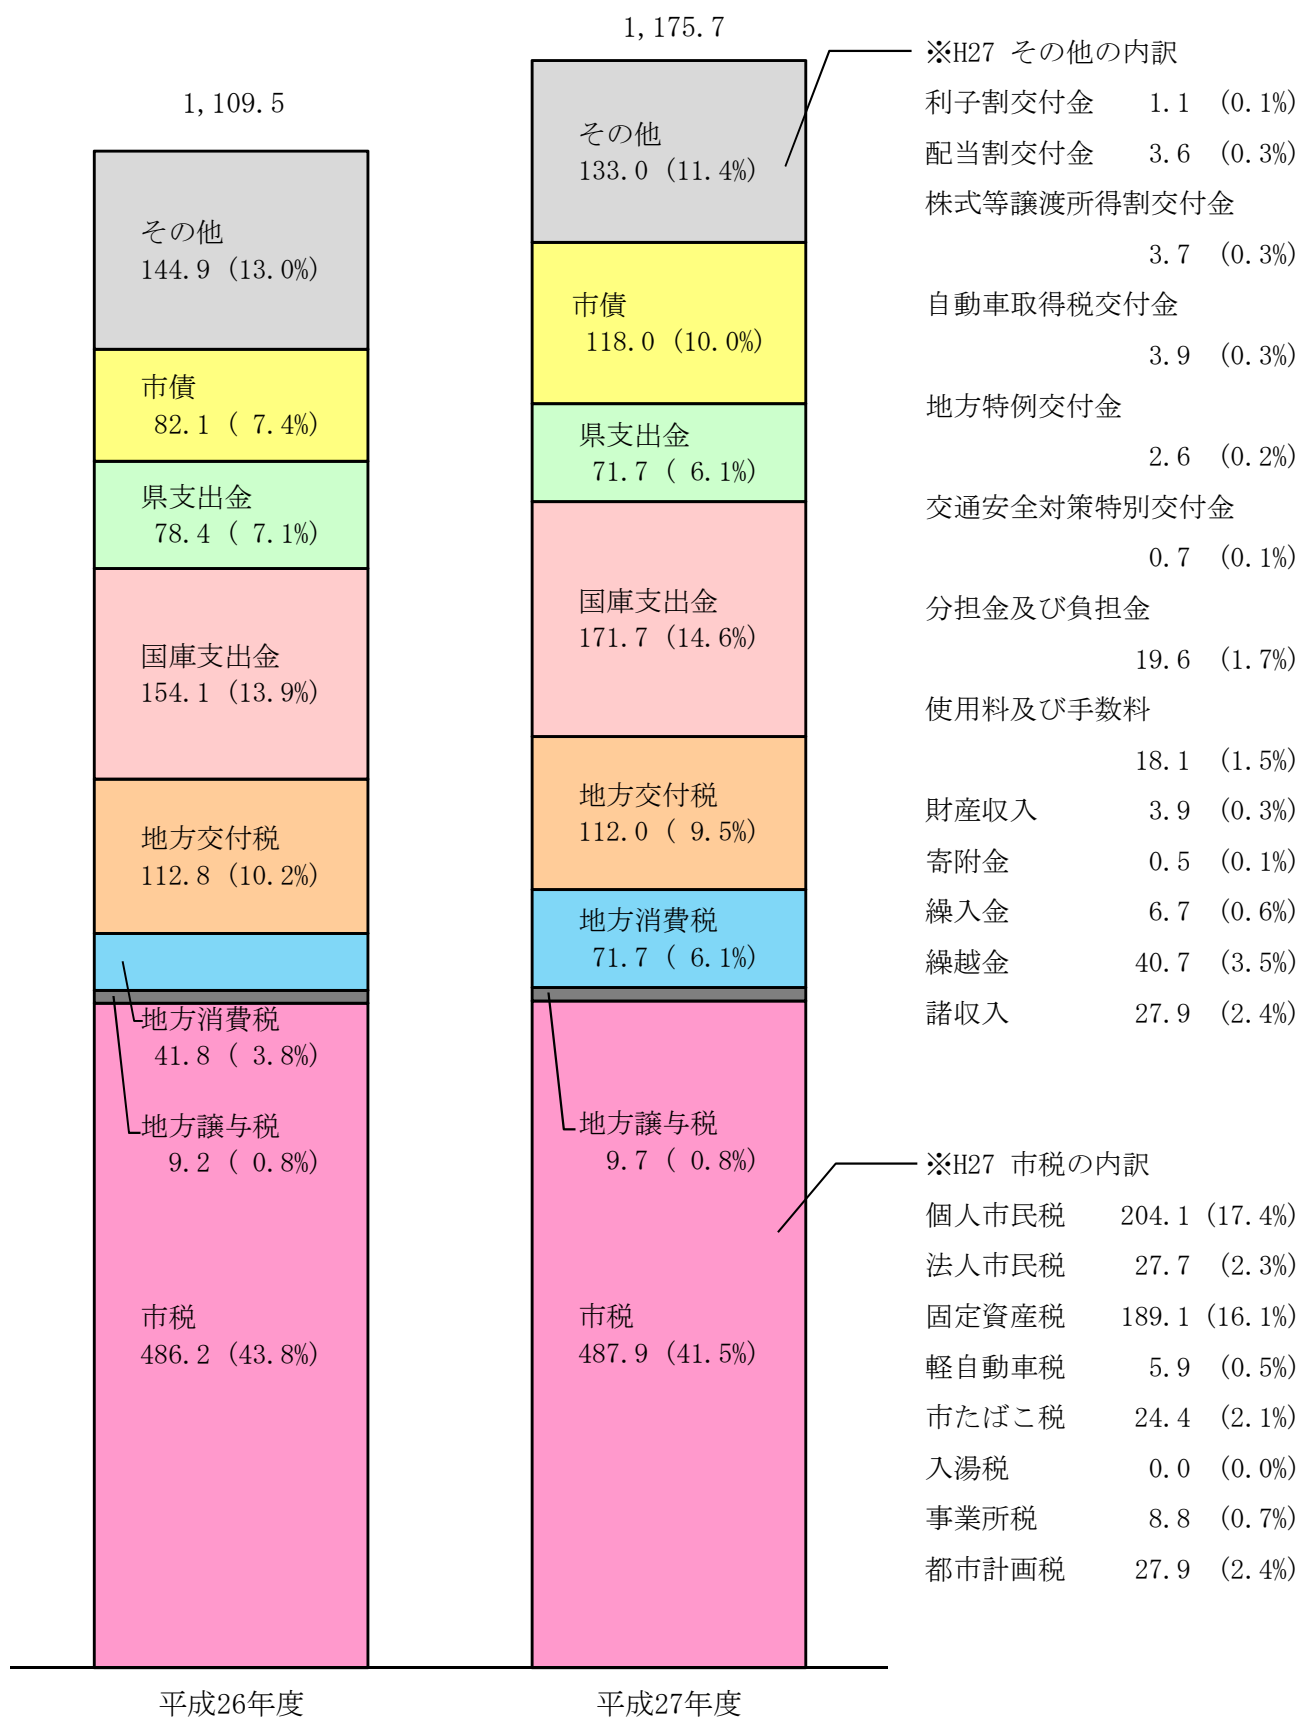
1,109.5

その他
144.9（13.0%）

市債
82.1（7.4%）

県支出金
78.4（7.1%）

国庫支出金
154.1（13.9%）

地方交付税
112.8（10.2%）

地方消費税
41.8（3.8%）

地方譲与税
9.2（0.8%）

市税
486.2（43.8%）

平成26年度

1,175.7

その他
133.0（11.4%）

市債
118.0（10.0%）

県支出金
71.7（6.1%）

国庫支出金
171.7（14.6%）

地方交付税
112.0（9.5%）

地方消費税
71.7（6.1%）

地方譲与税
9.7（0.8%）

市税
487.9（41.5%）

平成27年度

※H27 その他の内訳
利子割交付金 1.1 （0.1%）
配当割交付金 3.6 （0.3%）
株式等譲渡所得割交付金 3.7 （0.3%）
自動車取得税交付金 3.9 （0.3%）
地方特例交付金 2.6 （0.2%）
交通安全対策特別交付金 0.7 （0.1%）
分担金及び負担金 19.6 （1.7%）
使用料及び手数料 18.1 （1.5%）
財産収入 3.9 （0.3%）
寄附金 0.5 （0.1%）
繰入金 6.7 （0.6%）
繰越金 40.7 （3.5%）
諸収入 27.9 （2.4%）

※H27 市税の内訳
個人市民税 204.1（17.4%）
法人市民税 27.7 （2.3%）
固定資産税 189.1（16.1%）
軽自動車税 5.9 （0.5%）
市たばこ税 24.4 （2.1%）
入湯税 0.0 （0.0%）
事業所税 8.8 （0.7%）
都市計画税 27.9 （2.4%）